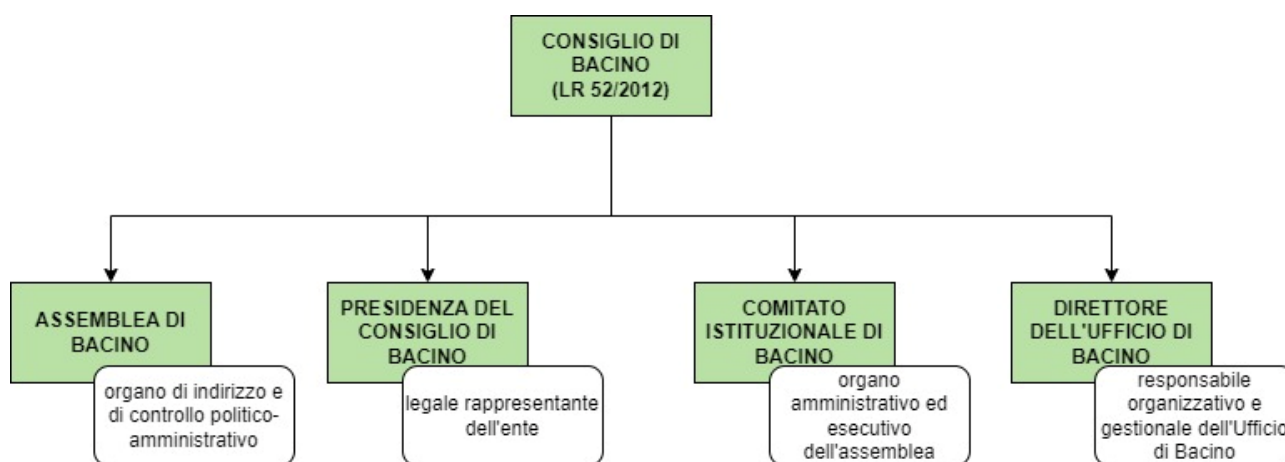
CONSIGLIO DI BACINO (LR 52/2012)

ASSEMBLEA DI BACINO

organo di indirizzo e di controllo politico-amministrativo

PRESIDENZA DEL CONSIGLIO DI BACINO

legale rappresentante dell'ente

COMITATO ISTITUZIONALE DI BACINO

organo amministrativo ed esecutivo dell'assemblea

DIRETTORE DELL'UFFICIO DI BACINO

responsabile organizzativo e gestionale dell'Ufficio di Bacino